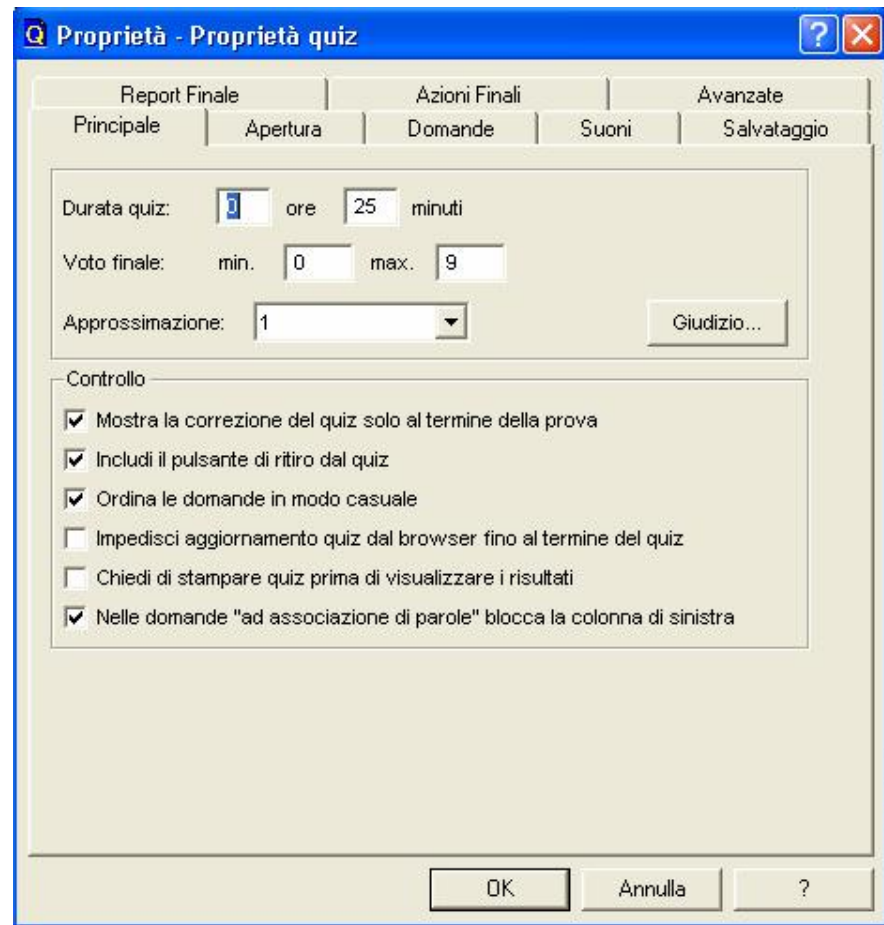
Q Proprietà - Proprietà quiz

Report Finale | Azioni Finali | Avanzate
Principale | Apertura | Domande | Suoni | Salvataggio

Durata quiz: 0 ore 25 minuti

Voto finale: min. 0 max. 9

Approssimazione: 1

Giudizio...

Controllo

☑ Mostra la correzione del quiz solo al termine della prova

☑ Includi il pulsante di ritiro dal quiz

☑ Ordina le domande in modo casuale

☐ Impedisci aggiornamento quiz dal browser fino al termine del quiz

☐ Chiedi di stampare quiz prima di visualizzare i risultati

☑ Nelle domande "ad associazione di parole" blocca la colonna di sinistra

OK | Annulla | ?